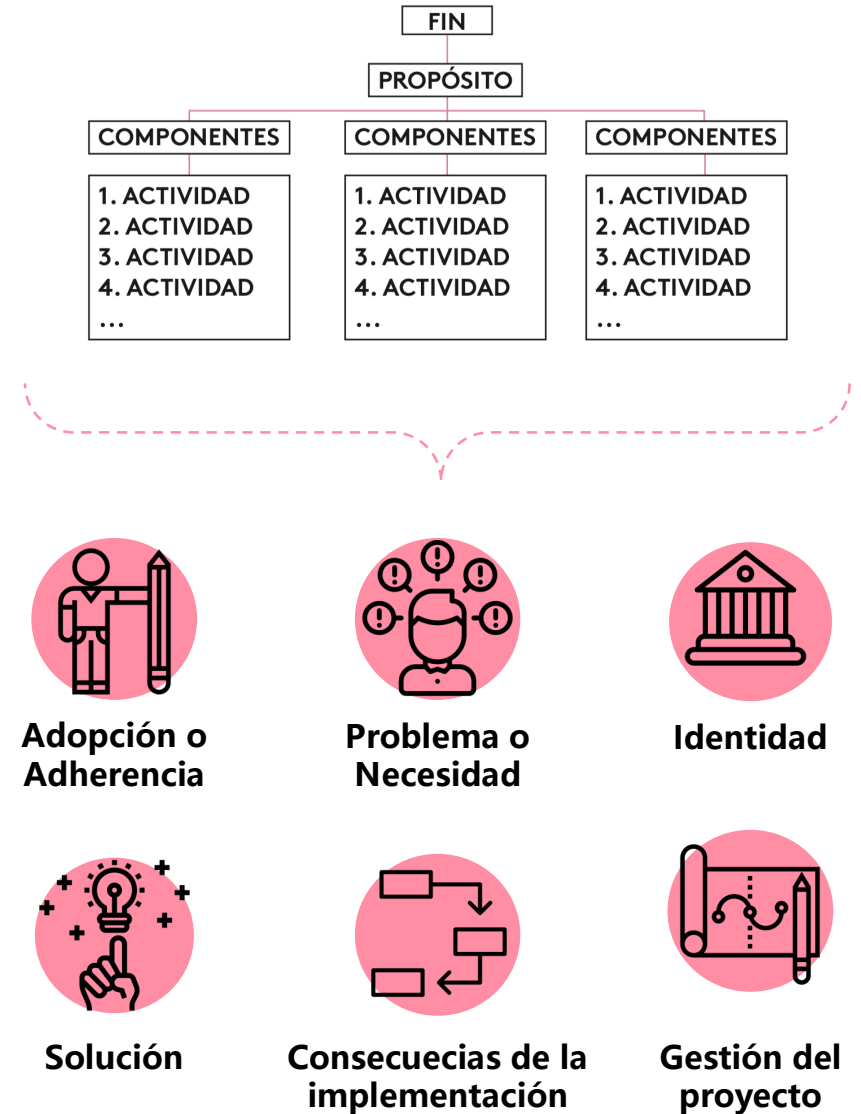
FIN

PROPÓSITO

COMPONENTES

1. ACTIVIDAD
2. ACTIVIDAD
3. ACTIVIDAD
4. ACTIVIDAD
...

COMPONENTES

1. ACTIVIDAD
2. ACTIVIDAD
3. ACTIVIDAD
4. ACTIVIDAD
...

COMPONENTES

1. ACTIVIDAD
2. ACTIVIDAD
3. ACTIVIDAD
4. ACTIVIDAD
...

Adopción o Adherencia

Problema o Necesidad

Identidad

Solución

Consecuecias de la implementación

Gestión del proyecto